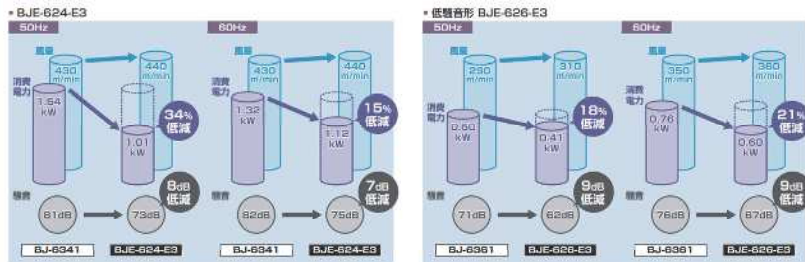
• BJE-624-E3

50Hz

風量
430 m³/min
440 m³/min

消費電力
1.54 kW
1.01 kW

34% 低減

騒音
81dB
73dB

8dB 低減

BJ-6341
BJE-624-E3

60Hz

風量
430 m³/min
440 m³/min

消費電力
1.32 kW
1.12 kW

15% 低減

騒音
82dB
75dB

7dB 低減

BJ-6341
BJE-624-E3

• 低騒音形 BJE-626-E3

50Hz

風量
290 m³/min
310 m³/min

消費電力
0.50 kW
0.41 kW

18% 低減

騒音
71dB
62dB

9dB 低減

BJ-6361
BJE-626-E3

60Hz

風量
350 m³/min
380 m³/min

消費電力
0.76 kW
0.60 kW

21% 低減

騒音
76dB
67dB

9dB 低減

BJ-6361
BJE-626-E3